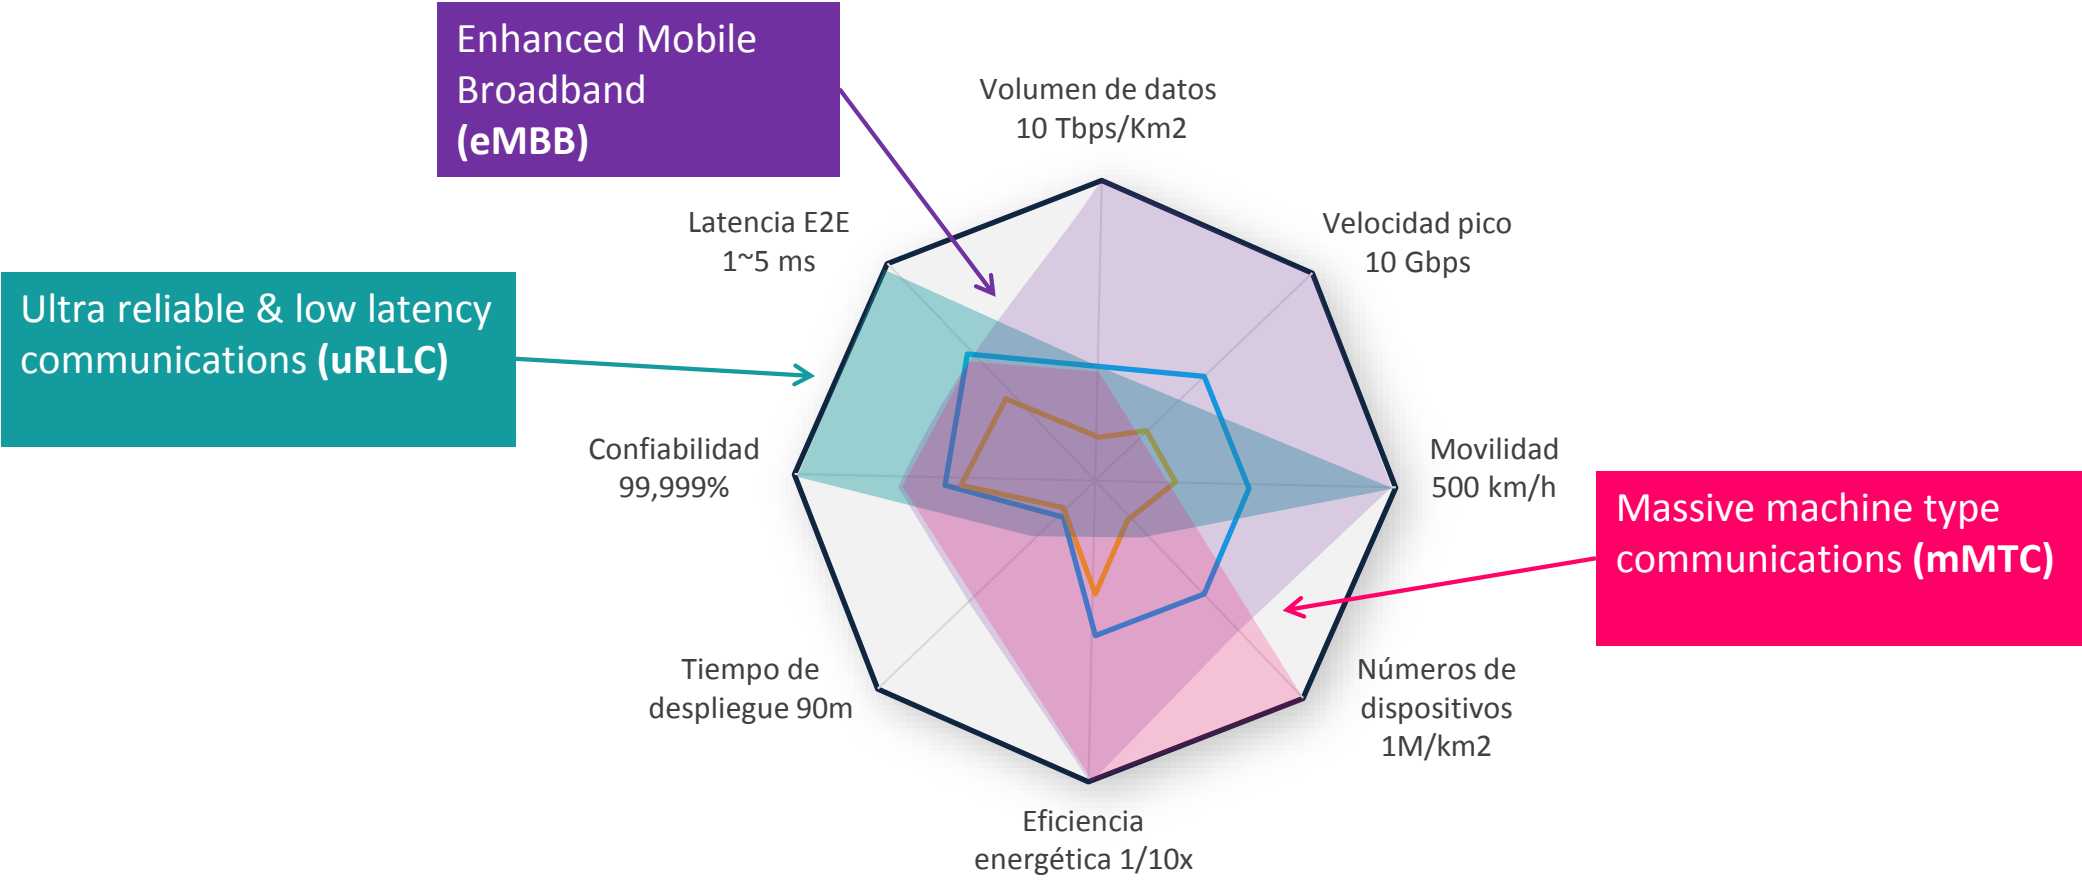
Enhanced Mobile Broadband **(eMBB)**

Volumen de datos
10 Tbps/Km2

Latencia E2E
1~5 ms

Velocidad pico
10 Gbps

Ultra reliable & low latency communications **(uRLLC)**

Confiabilidad
99,999%

Movilidad
500 km/h

Massive machine type communications **(mMTC)**

Tiempo de despliegue 90m

Números de dispositivos
1M/km2

Eficiencia energética 1/10x